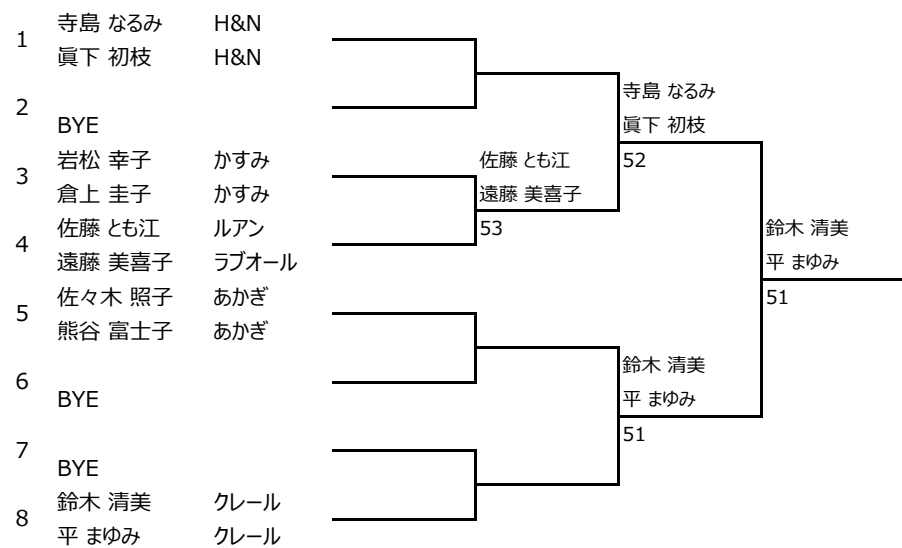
1
寺島 なるみ H&N
眞下 初枝 H&N

2
BYE

3
岩松 幸子 かすみ
倉上 圭子 かすみ

4
佐藤 とも江 ルアン
遠藤 美喜子 ラブオール

5
佐々木 照子 あかぎ
熊谷 富士子 あかぎ

6
BYE

7
BYE

8
鈴木 清美 クレール
平 まゆみ クレール

寺島 なるみ
眞下 初枝
52

佐藤 とも江
遠藤 美喜子
53

鈴木 清美
平 まゆみ
51

鈴木 清美
平 まゆみ
51